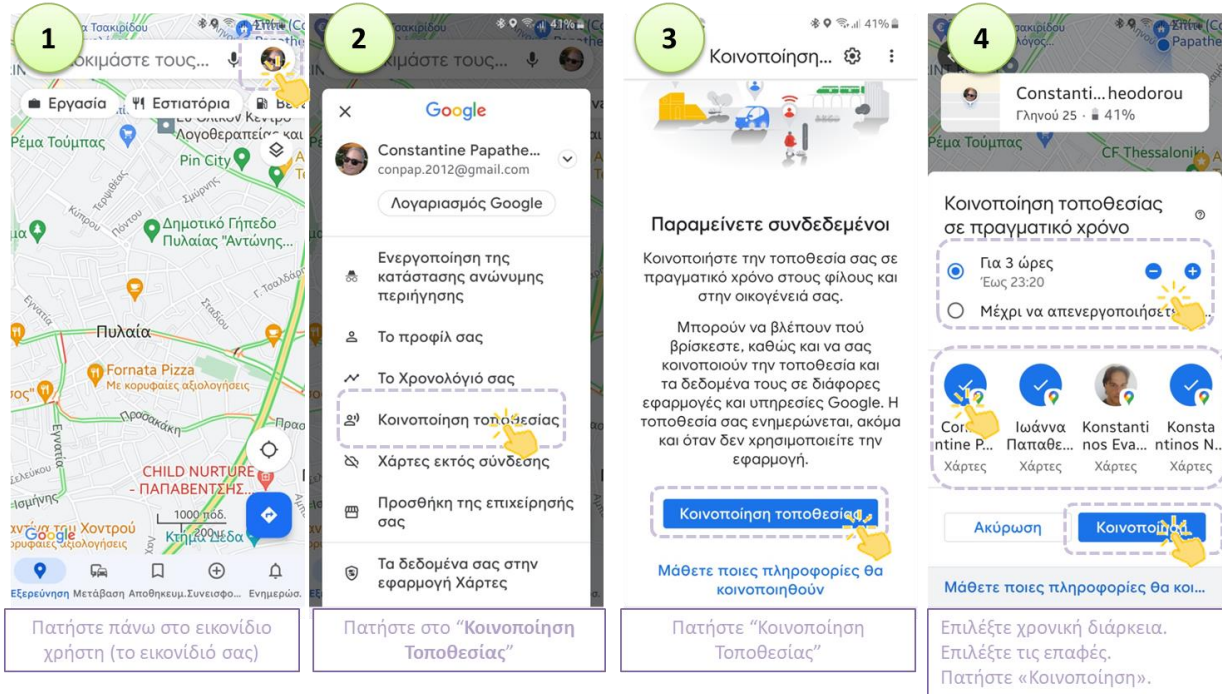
1

Αναζητήστε τους...

Εργασία | Εστιατόρια | Βεν

Ρέμα Τούμπας

Pin City

Δημοτικό Γήπεδο Πυλαίας "Αντώνης...

Πυλαία

Fornata Pizza
Με κορυφαίες αξιολογήσεις

CHILD NURTURE - ΠΑΠΑΒΕΝΤΣΗΣ...

Google

1000 πόδ.
200 μ

Εξερεύνηση | Μετάβαση | Αποθηκευμ. | Συνεισφο... | Ενημερώσ.

Πατήστε πάνω στο εικονίδιο χρήστη (το εικονίδιό σας)

2

Google

Constantine Papathe...
conpap.2012@gmail.com

Λογαριασμός Google

Ενεργοποίηση της κατάστασης ανώνυμης περιήγησης

Το προφίλ σας

Το Χρονολόγιό σας

Κοινοποίηση τοποθεσίας

Χάρτες εκτός σύνδεσης

Προσθήκη της επιχείρησής σας

Τα δεδομένα σας στην εφαρμογή Χάρτες

Πατήστε στο "**Κοινοποίηση Τοποθεσίας**"

3

41%

Κοινοποίηση...

Παραμείνετε συνδεδεμένοι

Κοινοποιήστε την τοποθεσία σας σε πραγματικό χρόνο στους φίλους και στην οικογένειά σας.

Μπορούν να βλέπουν πού βρίσκεστε, καθώς και να σας κοινοποιούν την τοποθεσία και τα δεδομένα τους σε διάφορες εφαρμογές και υπηρεσίες Google. Η τοποθεσία σας ενημερώνεται, ακόμα και όταν δεν χρησιμοποιείτε την εφαρμογή.

Κοινοποίηση τοποθεσίας

Μάθετε ποιες πληροφορίες θα κοινοποιηθούν

Πατήστε "Κοινοποίηση Τοποθεσίας"

4

Constanti... heodorou
Γληνού 25 · 41%

Ρέμα Τούμπας

CF Thessaloniki

Κοινοποίηση τοποθεσίας σε πραγματικό χρόνο

Για 3 ώρες
Έως 23:20

Μέχρι να απενεργοποιήσετε...

Constantine P... | Ιωάννα Παπαθε... | Konstantinos Eva... | Konstantinos N...
Χάρτες | Χάρτες | Χάρτες | Χάρτες

Ακύρωση | Κοινοποίηση

Μάθετε ποιες πληροφορίες θα κοι...

Επιλέξτε χρονική διάρκεια.
Επιλέξτε τις επαφές.
Πατήστε «Κοινοποίηση».